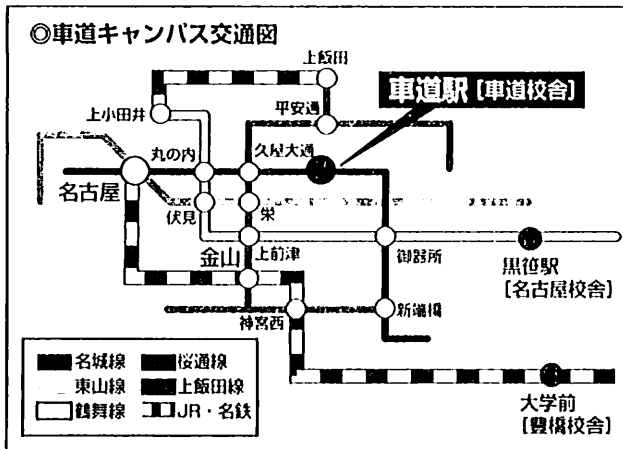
◎車道キャンパス交通図

上飯田
上小田井
平安通
車道駅［車道校舎］
丸の内
久屋大通
名古屋
伏見
栄
金山
上前津
御器所
黒笹駅
［名古屋校舎］
神宮西
新瑞橋
大学前
［豊橋校舎］

名城線
桜通線
東山線
上飯田線
鶴舞線
JR・名鉄